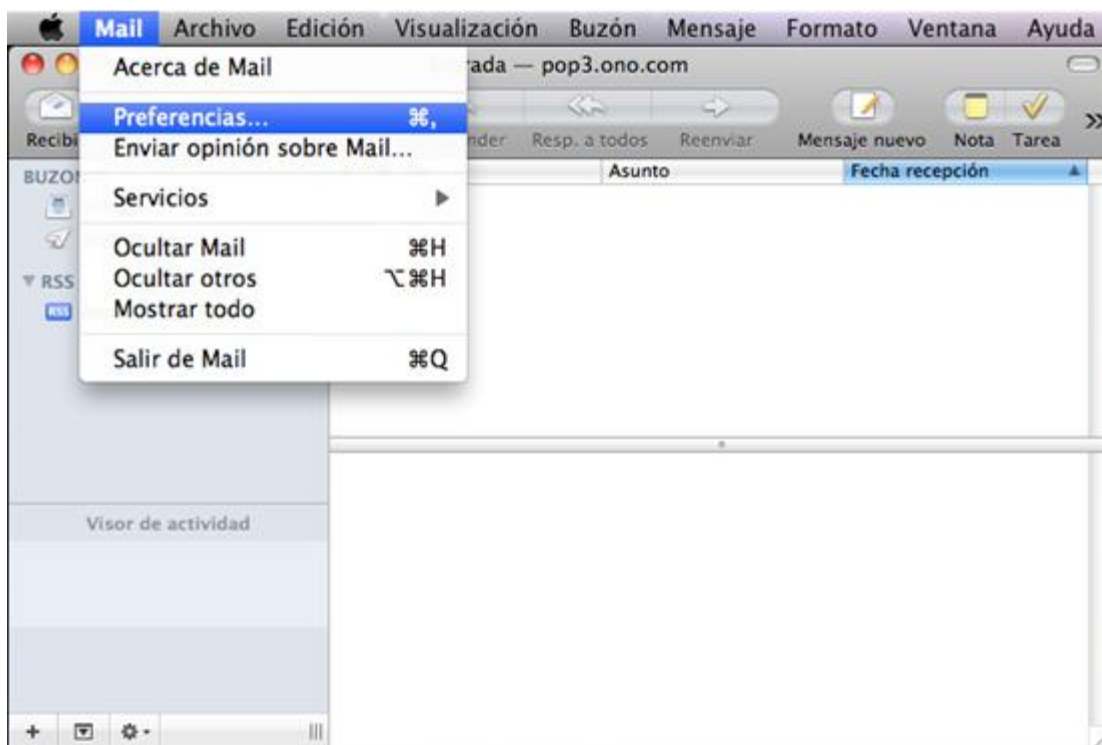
Mail Archivo Edición Visualización Buzón Mensaje Formato Ventana Ayuda

Acerca de Mail
Preferencias... ⌘,
Enviar opinión sobre Mail...
Servicios
Ocultar Mail ⌘H
Ocultar otros ⌥⌘H
Mostrar todo
Salir de Mail ⌘Q

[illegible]rada — pop3.ono.com

Recibi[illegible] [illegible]nder Resp. a todos Reenviar Mensaje nuevo Nota Tarea

BUZO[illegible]
RSS

Asunto Fecha recepción

Visor de actividad